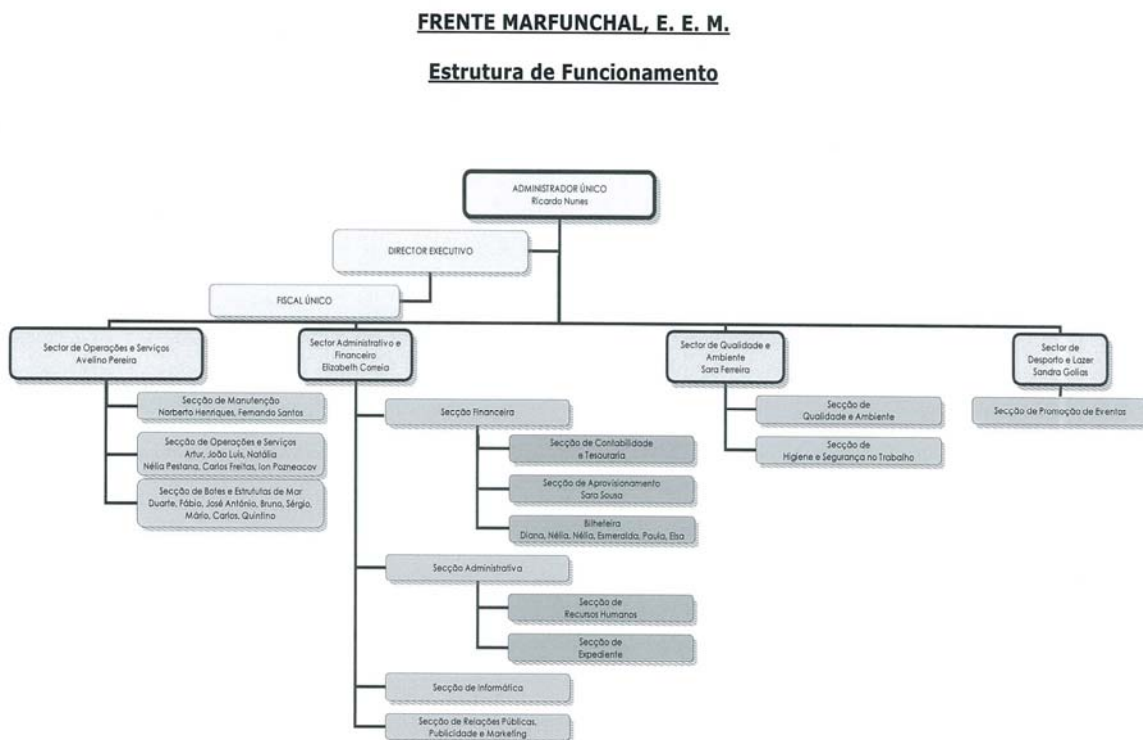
FRENTE MARFUNCHAL, E. E. M.

Estrutura de Funcionamento

ADMINISTRADOR ÚNICO
Ricardo Nunes

DIRECTOR EXECUTIVO

FISCAL ÚNICO

Sector de Operações e Serviços
Avelino Pereira

Secção de Manutenção
Norberto Henriques, Fernando Santos

Secção de Operações e Serviços
Artur, João Luís, Natália
Nélia Pestana, Carlos Freitas, Ion Pozneacov

Secção de Bates e Estrutufas de Mar
Duarte, Fábio, José António, Bruno, Sérgio, Mário, Carlos, Quintino

Sector Administrativo e Financeiro
Elizabeth Correia

Secção Financeira

Secção de Contabilidade e Tesouraria

Secção de Aprovisionamento
Sara Sousa

Bilheteira
Diana, Nélia, Nélia, Esmeralda, Paula, Elsa

Secção Administrativa

Secção de Recursos Humanos

Secção de Expediente

Secção de Informática

Secção de Relações Públicas, Publicidade e Marketing

Sector de Qualidade e Ambiente
Sara Ferreira

Secção de Qualidade e Ambiente

Secção de Higiene e Segurança no Trabalho

Sector de Desporto e Lazer
Sandra Golias

Secção de Promoção de Eventos